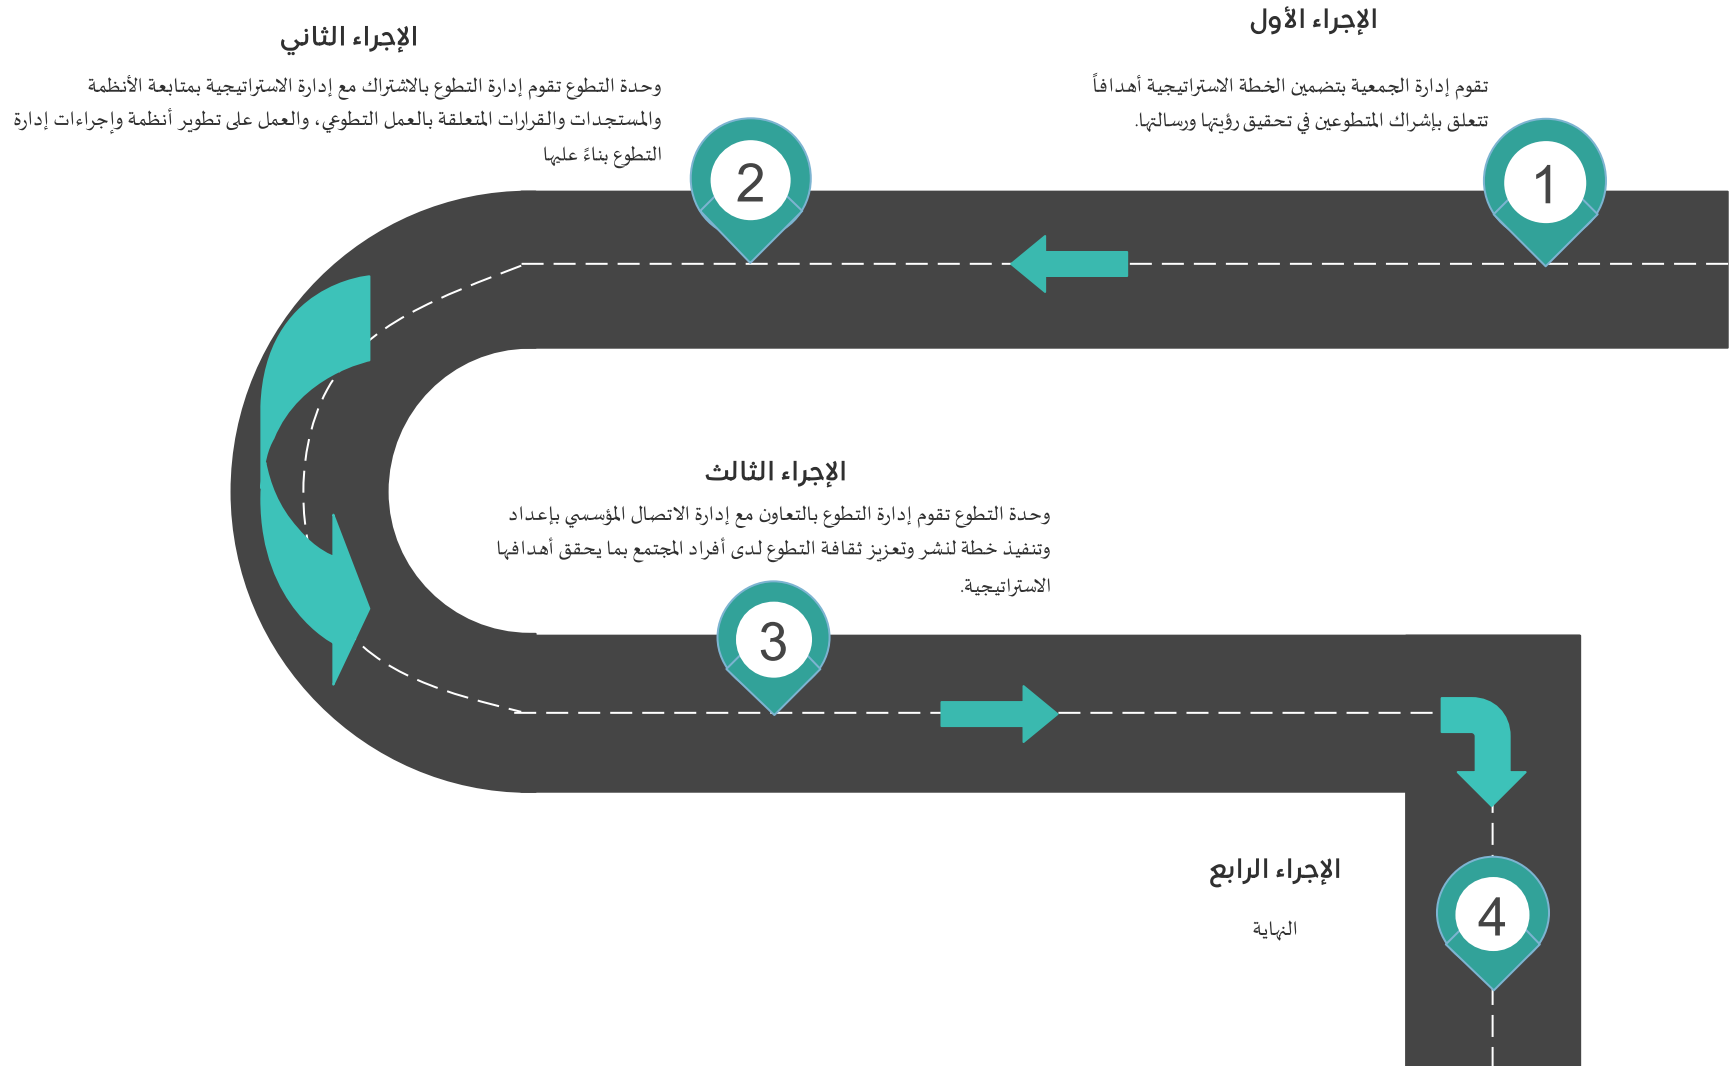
الإجراء الأول

تقوم إدارة الجمعية بتضمين الخطة الاستراتيجية أهدافاً تتعلق بإشراك المتطوعين في تحقيق رؤيتها ورسالتها.

1

الإجراء الثاني

وحدة التطوع تقوم إدارة التطوع بالاشتراك مع إدارة الاستراتيجية بمتابعة الأنظمة والمستجدات والقرارات المتعلقة بالعمل التطوعي، والعمل على تطوير أنظمة وإجراءات إدارة التطوع بناءً عليها

2

الإجراء الثالث

وحدة التطوع تقوم إدارة التطوع بالتعاون مع إدارة الاتصال المؤسسي بإعداد وتنفيذ خطة لنشر وتعزيز ثقافة التطوع لدى أفراد المجتمع بما يحقق أهدافها الاستراتيجية.

3

الإجراء الرابع

النهاية

4